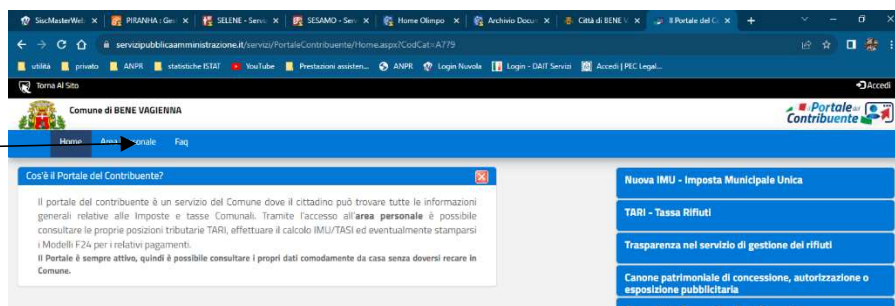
SiscMasterWeb ✕ PIRANHA : Ges ✕ SELENE - Servi ✕ SESAMO - Serv ✕ Home Olimpo ✕ Archivio Docu ✕ Città di BENE V ✕ Il Portale del C ✕ +

servizipubblicaamministrazione.it/servizi/PortaleContribuente/Home.aspx?CodCat=A779

utilità privato ANPR statistiche ISTAT YouTube Prestazioni assisten... ANPR Login Nuvola Login - DAIT Servizi Accedi | PEC Legal...

Torna Al Sito

Accedi

Comune di BENE VAGIENNA

Portale del Contribuente

Home Area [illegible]onale Faq

Cos'è il Portale del Contribuente?

Il portale del contribuente è un servizio del Comune dove il cittadino può trovare tutte le informazioni generali relative alle Imposte e tasse Comunali. Tramite l'accesso all'area personale è possibile consultare le proprie posizioni tributarie TARI, effettuare il calcolo IMU/TASI ed eventualmente stamparsi i Modelli F24 per i relativi pagamenti.
Il Portale è sempre attivo, quindi è possibile consultare i propri dati comodamente da casa senza doversi recare in Comune.

Nuova IMU - Imposta Municipale Unica

TARI - Tassa Rifiuti

Trasparenza nel servizio di gestione dei rifiuti

Canone patrimoniale di concessione, autorizzazione o esposizione pubblicitaria